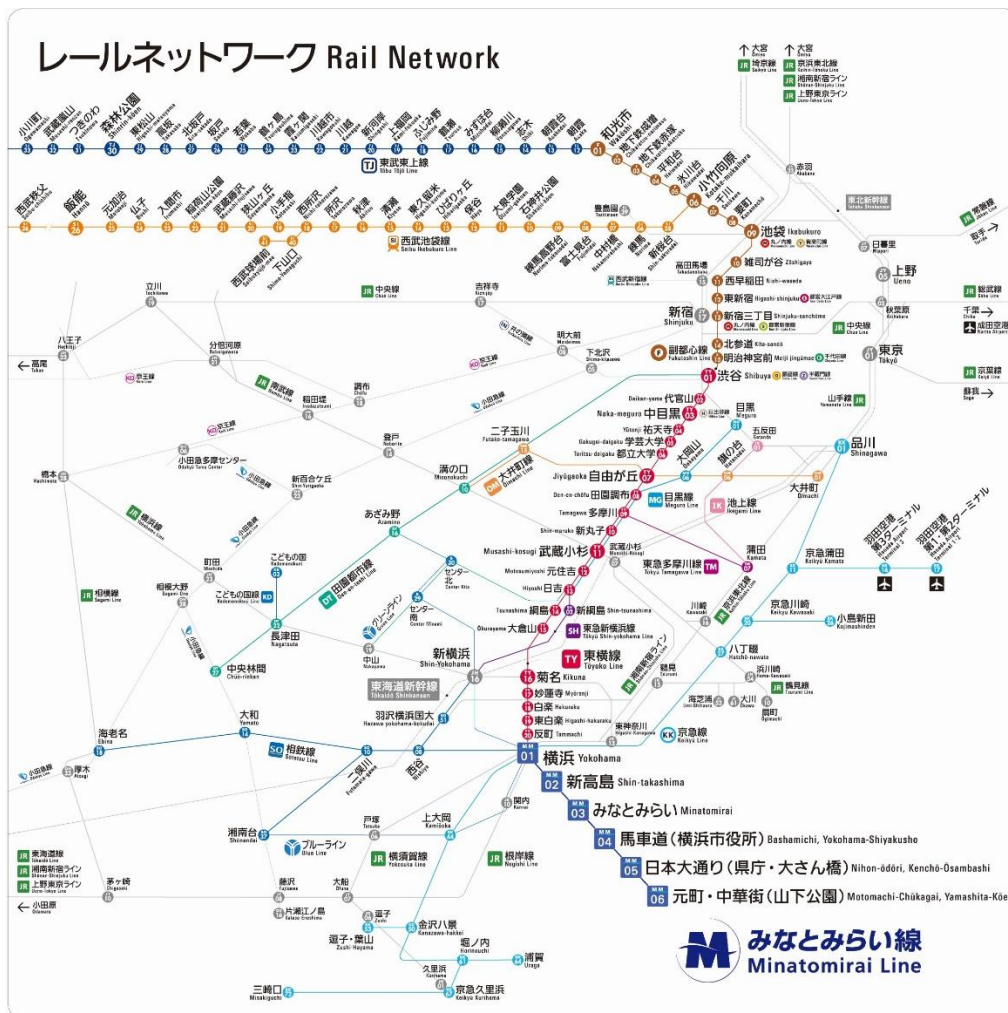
レールネットワーク Rail Network

小川町 嵐山 つきのわ 森林公園 東松山 高坂 北坂戸 坂戸 若葉 鶴ヶ島 霞ケ関 川越市 川越 新河岸 上福岡 ふじみ野 鶴瀬 みずほ台 柳瀬川 志木 朝霞台 朝霞 和光市 地下鉄成増 地下鉄赤塚 平和台 氷川台 小竹向原 千川 要町 池袋

東武東上線 Tōbu Tōjō Line

西武秩父 飯能 元加治 仏子 入間市 稲荷山公園 武蔵藤沢 狭山ヶ丘 小手指 西所沢 所沢 秋津 清瀬 東久留米 ひばりヶ丘 保谷 大泉学園 石神井公園 練馬高野台 富士見台 中村橋 練馬 桜台 豊島園

西武球場前 下山口

西武池袋線 Seibu Ikebukuro Line

西武有楽町線

大宮 埼京線 JR
大宮 京浜東北線 JR 湘南新宿ライン JR 上野東京ライン

赤羽

東北新幹線

常磐線 取手

日暮里

雑司が谷 西早稲田 東新宿 新宿三丁目 北参道 明治神宮前 渋谷

高田馬場

上野 京成線 千葉 成田空港

中央線 秋葉原 東京 京葉線 蘇我

立川 中央線 吉祥寺 新宿 副都心線

八王子 分倍河原 明大前 下北沢

高尾 京王線 南武線 稲田堤 調布 京王線 小田急線

登戸 二子玉川 代官山 中目黒 祐天寺 学芸大学 都立大学 自由が丘 田園調布 多摩川 目黒 五反田 旗の台 大岡山 目黒線 大井町 池上線 品川

小田急多摩センター 新百合ケ丘 溝の口 大井町線

橋本 横浜線 あざみ野 田園都市線

町田 こどもの国 こどもの国線 長津田 中央林間 相模大野 相模線 小田急線

武蔵小杉 新丸子 元住吉 日吉 綱島 新綱島 大倉山 菊名 妙蓮寺 白楽 東白楽 反町 横浜

東急多摩川線 東急新横浜線 東横線

センター北 センター南 グリーンライン 中山 新横浜 東海道新幹線

川崎 京急川崎 小島新田 京急蒲田 蒲田 羽田空港第3ターミナル 羽田空港第1・第2ターミナル

鶴見 八丁畷 浜川崎 鶴見線 海芝浦 大川 昭和 新芝浦

東神奈川 京急線

山手線 京浜東北線 南武線

海老名 大和 相鉄線 二俣川 湘南台 羽沢横浜国大 西谷

厚木 小田急線 戸塚 上大岡 関内

ブルーライン 横須賀線 根岸線

東海道線 湘南新宿ライン 上野東京ライン 茅ケ崎 小田原 藤沢 片瀬江ノ島 大船 逗子 金沢八景 逗子・葉山 堀ノ内 浦賀 久里浜 京急久里浜 三崎口

MM 01 横浜 Yokohama
MM 02 新高島 Shin-takashima
MM 03 みなとみらい Minatomirai
MM 04 馬車道（横浜市役所） Bashamichi, Yokohama-Shiyakusho
MM 05 日本大通り（県庁・大さん橋） Nihon-ōdōri, Kenchō-Ōsambashi
MM 06 元町・中華街（山下公園） Motomachi-Chūkagai, Yamashita-Kōen

みなとみらい線 Minatomirai Line